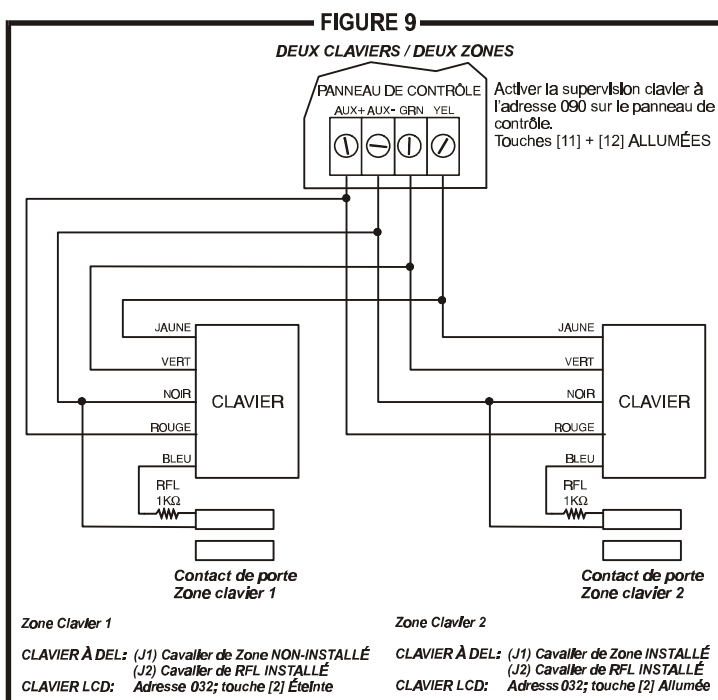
FIGURE 9

DEUX CLAVIERS / DEUX ZONES

PANNEAU DE CONTRÔLE

AUX+ AUX- GRN YEL

Activer la supervision clavier à l'adresse 090 sur le panneau de contrôle.
Touches [11] + [12] ALLUMÉES

JAUNE
VERT
NOIR
ROUGE
BLEU
CLAVIER
RFL
1KΩ

JAUNE
VERT
NOIR
ROUGE
BLEU
CLAVIER
RFL
1KΩ

Contact de porte
Zone clavier 1

Contact de porte
Zone clavier 2

Zone Clavier 1

CLAVIER À DEL: (J1) Cavalier de Zone NON-INSTALLÉ
(J2) Cavalier de RFL INSTALLÉ
CLAVIER LCD: Adresse 032; touche [2] Éteinte

Zone Clavier 2

CLAVIER À DEL: (J1) Cavalier de Zone INSTALLÉ
(J2) Cavalier de RFL INSTALLÉ
CLAVIER LCD: Adresss 032; touche [2] Allumée